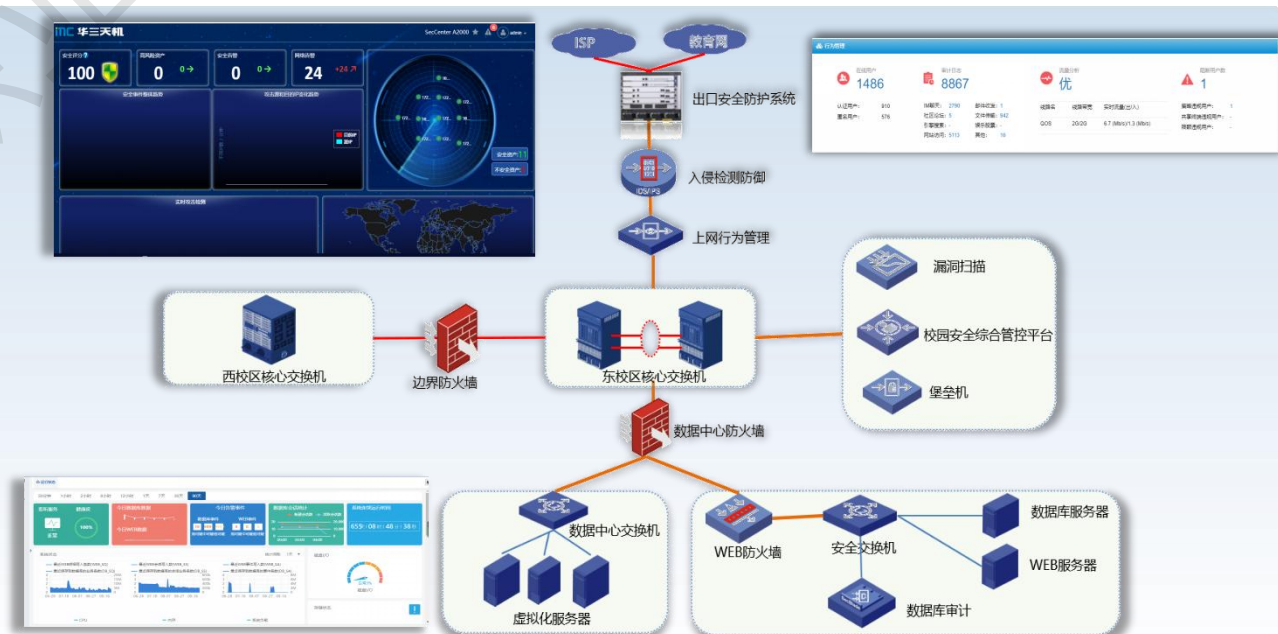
华三天机
SecCenter A2000 admin
安全评分 100
高风险资产 0
安全告警 0
网络攻击 24 +24
安全资产
不安全资产

ISP
教育网
出口安全防护系统
IDS/IPS
入侵检测防御
上网行为管理

行为管理
1486
8867
优
1

漏洞扫描
校园安全综合管控平台
堡垒机
西校区核心交换机
边界防火墙
东校区核心交换机
数据中心防火墙
数据中心交换机
虚拟化服务器
WEB防火墙
安全交换机
数据库服务器
WEB服务器
数据库审计